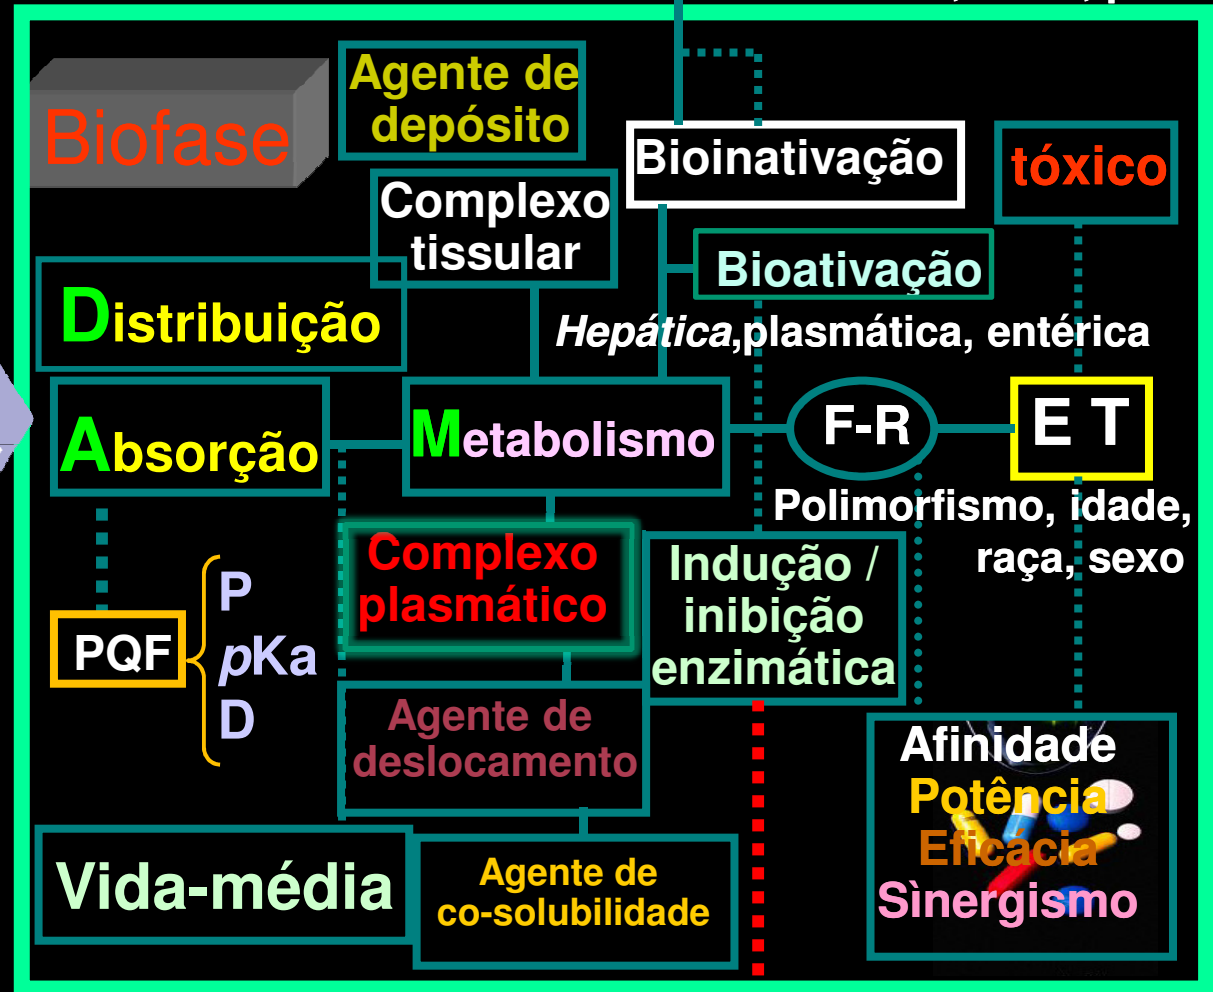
Biofase

Agente de depósito

Bioinativação

tóxico

Complexo tissular

Bioativação

Distribuição

Hepática,plasmática, entérica

Absorção

Metabolismo

F-R

E T

Polimorfismo, idade, raça, sexo

Complexo plasmático

Indução / inibição enzimática

PQF

P
pKa
D

Agente de deslocamento

Afinidade
Potência
Eficácia
Sinergismo

Vida-média

Agente de co-solubilidade